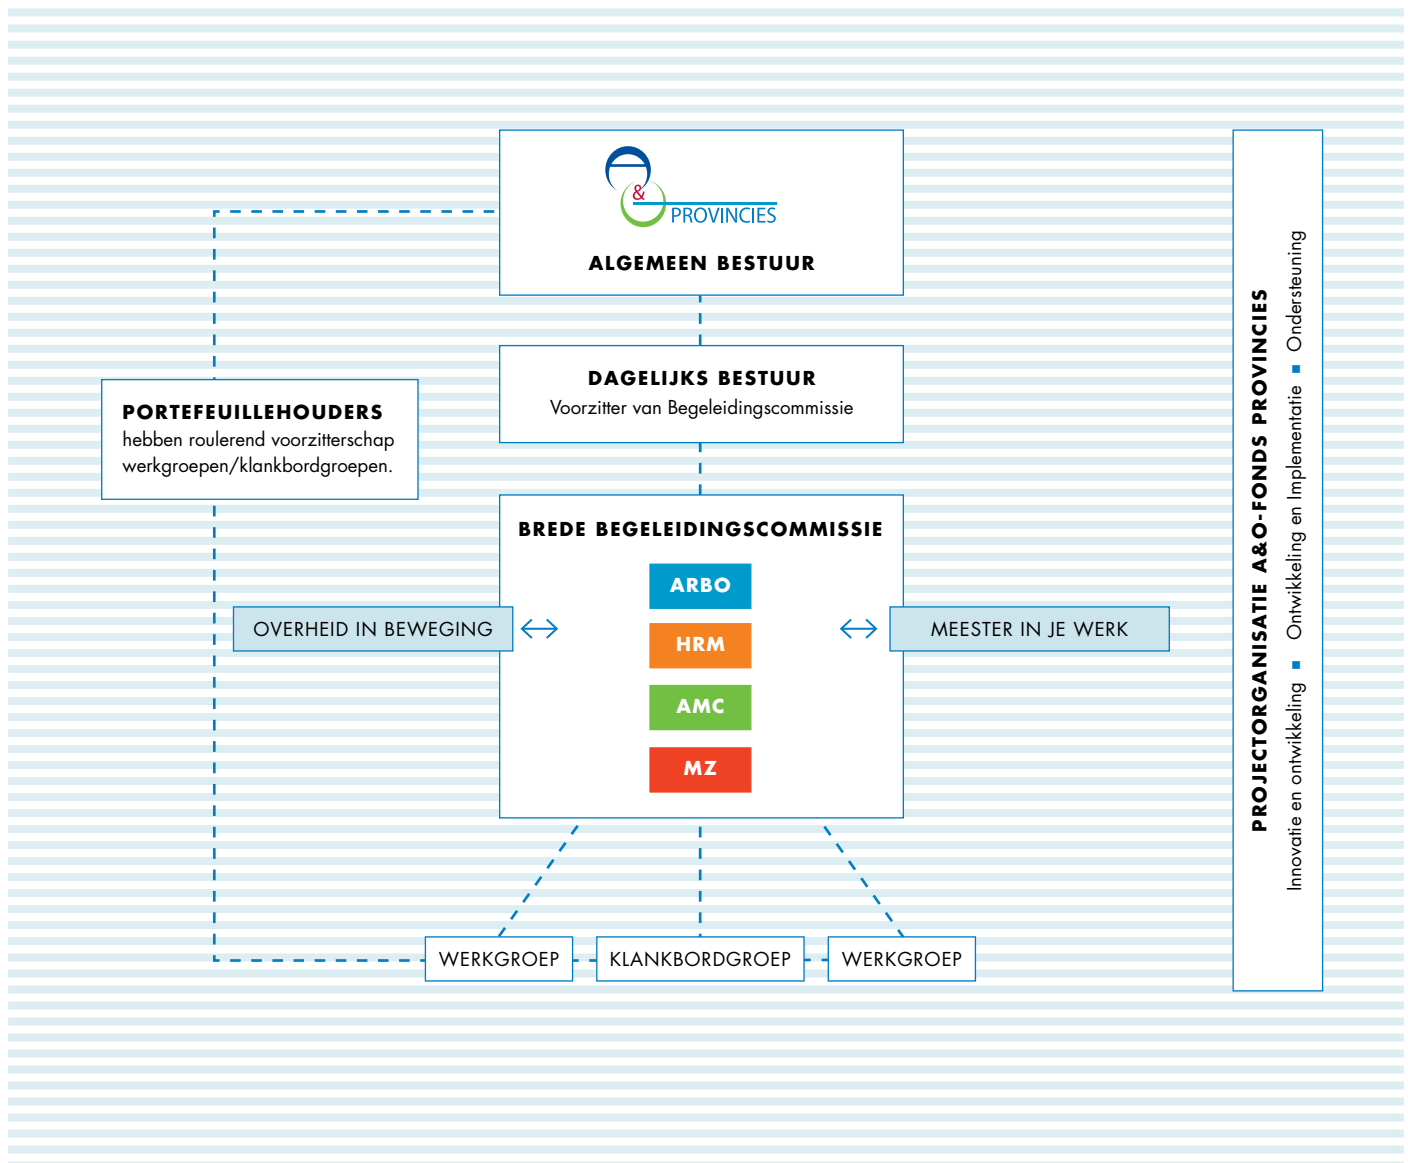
&
PROVINCIES

ALGEMEEN BESTUUR

DAGELIJKS BESTUUR
Voorzitter van Begeleidingscommissie

PORTEFEUILLEHOUDERS
hebben roulerend voorzitterschap werkgroepen/klankbordgroepen.

BREDE BEGELEIDINGSCOMMISSIE

ARBO

HRM

AMC

MZ

OVERHEID IN BEWEGING

MEESTER IN JE WERK

WERKGROEP

KLANKBORDGROEP

WERKGROEP

PROJECTORGANISATIE A&O-FONDS PROVINCIES

Innovatie en ontwikkeling ■ Ontwikkeling en Implementatie ■ Ondersteuning